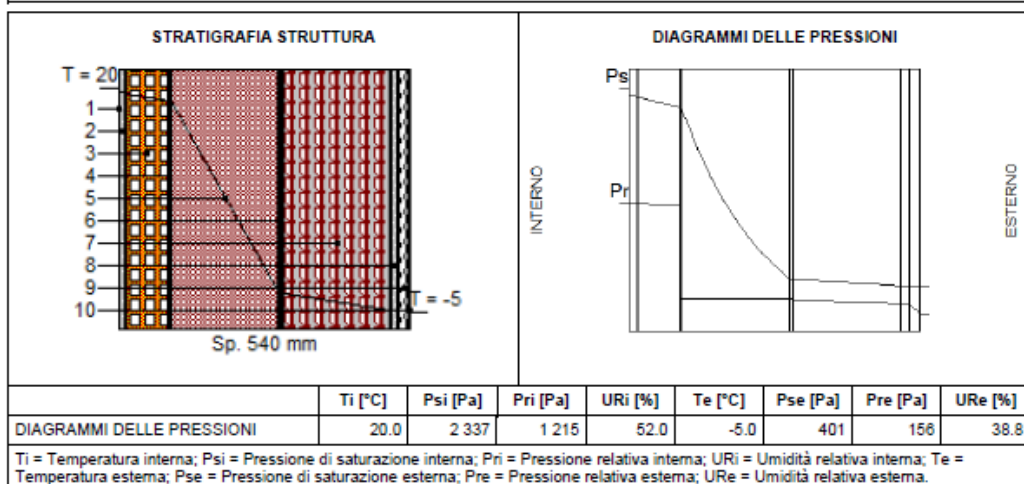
STRATIGRAFIA STRUTTURA

T = 20
1
2
3
4
5
6
7
8
9
10
T = -5
Sp. 540 mm

DIAGRAMMI DELLE PRESSIONI

Ps
Pr
INTERNO
ESTERNO

| | Ti [°C] | Psi [Pa] | Pri [Pa] | URi [%] | Te [°C] | Pse [Pa] | Pre [Pa] | URe [%] |
|---|---|---|---|---|---|---|---|---|
| DIAGRAMMI DELLE PRESSIONI | 20.0 | 2 337 | 1 215 | 52.0 | -5.0 | 401 | 156 | 38.8 |

Ti = Temperatura interna; Psi = Pressione di saturazione interna; Pri = Pressione relativa interna; URi = Umidità relativa interna; Te = Temperatura esterna; Pse = Pressione di saturazione esterna; Pre = Pressione relativa esterna; URe = Umidità relativa esterna.